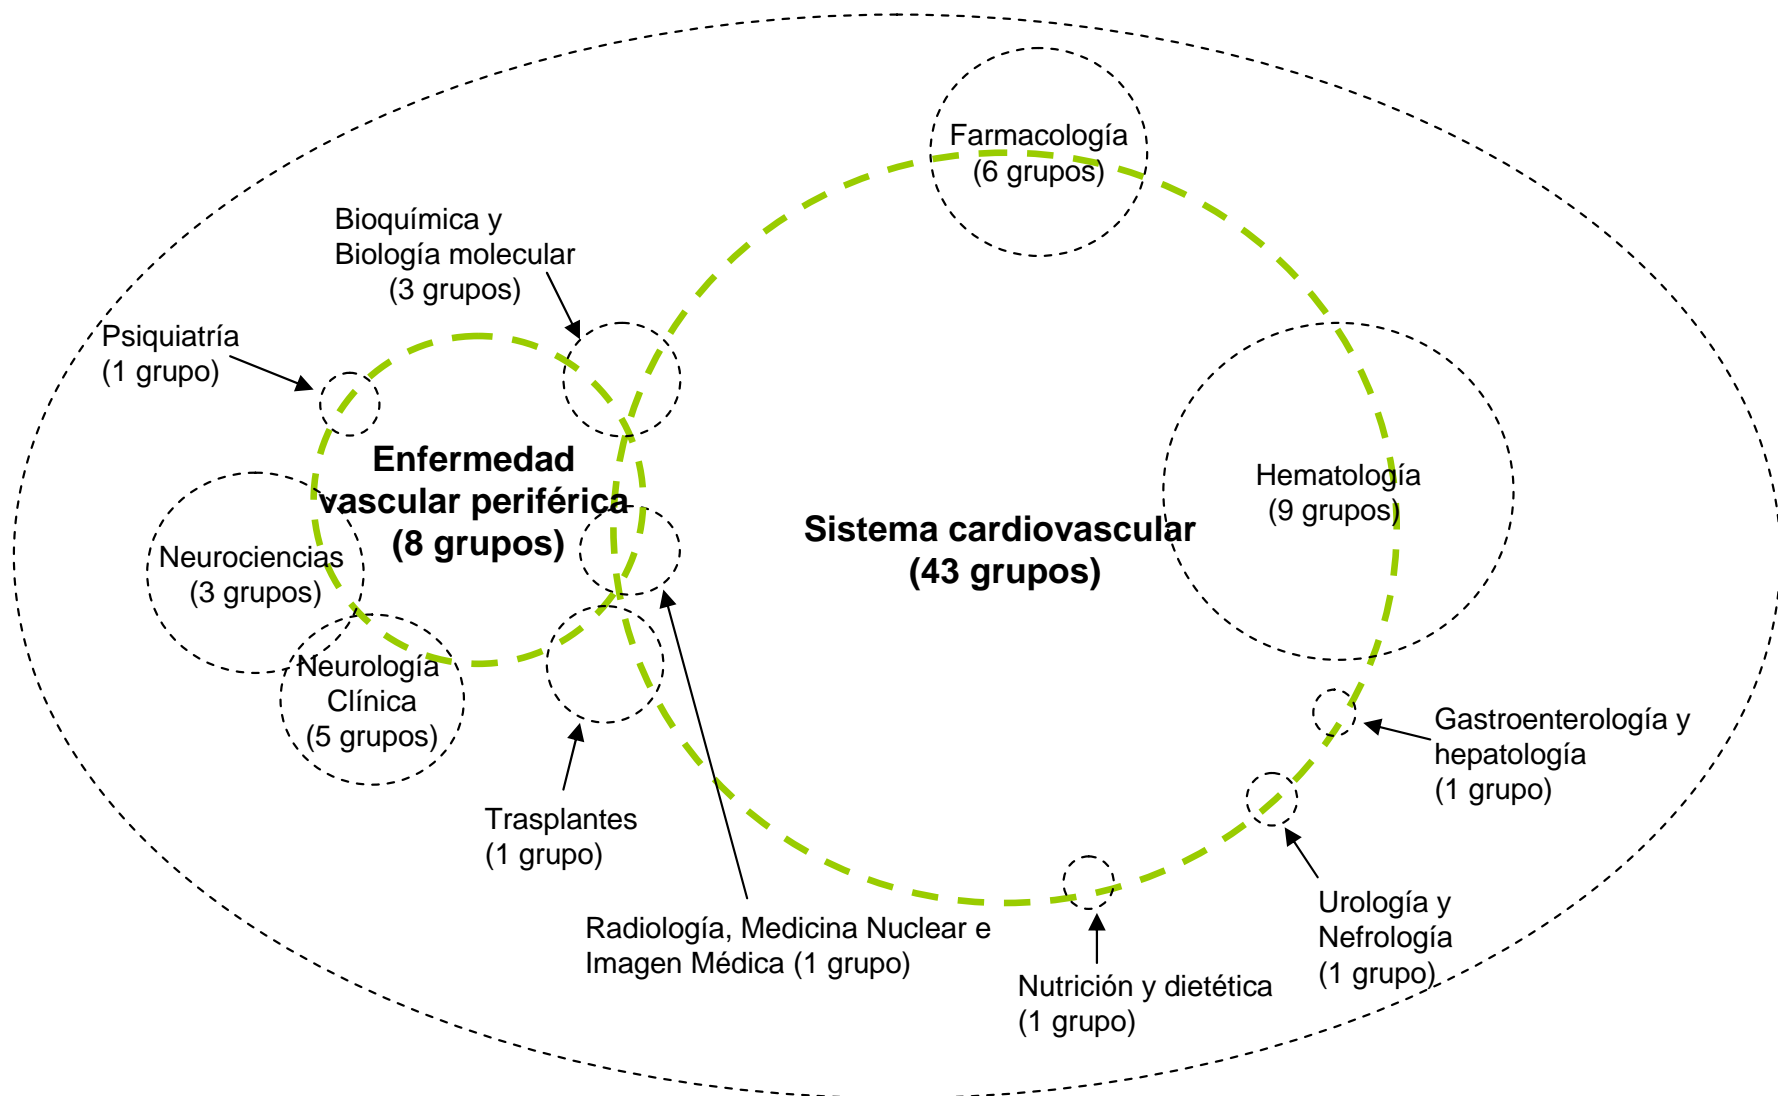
Farmacología
(6 grupos)

Bioquímica y
Biología molecular
(3 grupos)

Psiquiatría
(1 grupo)

Enfermedad
vascular periférica
(8 grupos)

Sistema cardiovascular
(43 grupos)

Hematología
(9 grupos)

Neurociencias
(3 grupos)

Neurología
Clínica
(5 grupos)

Gastroenterología y
hepatología
(1 grupo)

Trasplantes
(1 grupo)

Urología y
Nefrología
(1 grupo)

Radiología, Medicina Nuclear e
Imagen Médica (1 grupo)

Nutrición y dietética
(1 grupo)